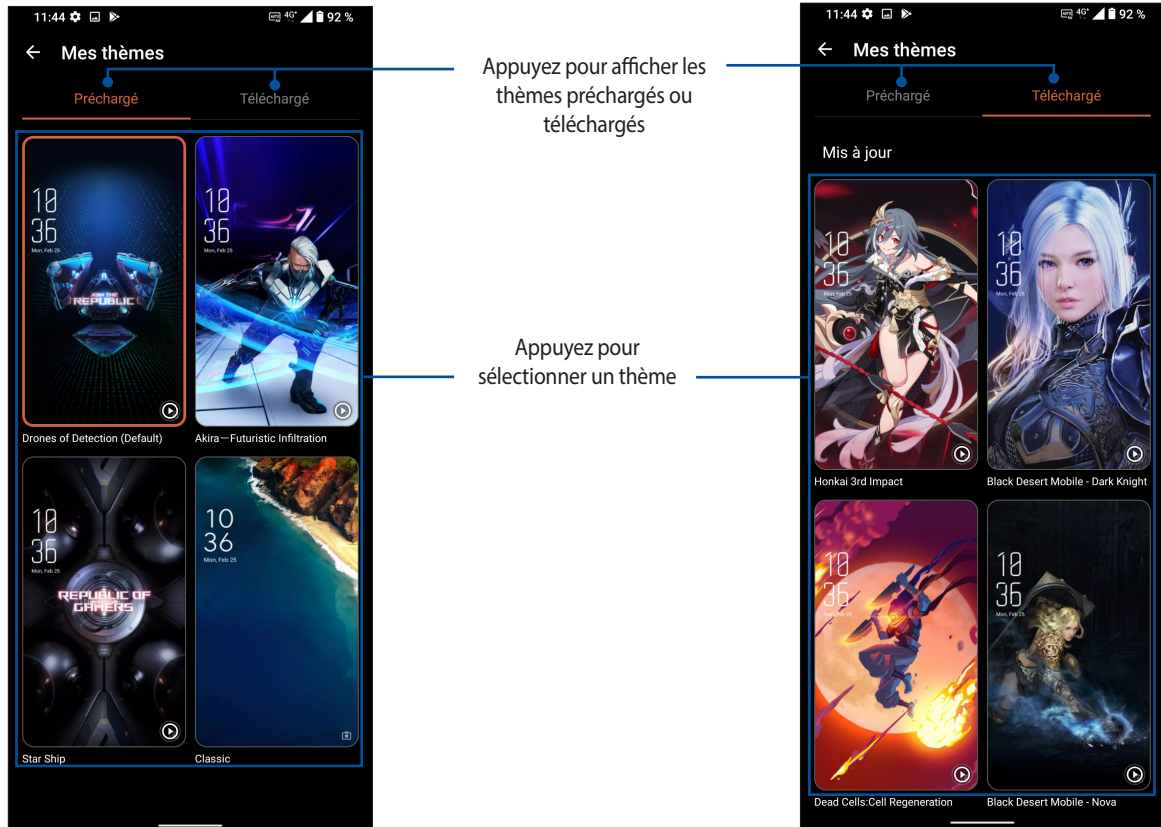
11:44 4G⁺ 92 %

← Mes thèmes

Préchargé Téléchargé

10
36
Mon, Feb 25

JOIN THE REPUBLIC

Drones of Detection (Default)

10
36
Mon, Feb 25

Akira—Futuristic Infiltration

10
36
Mon, Feb 25

REPUBLIC OF GAMERS

Star Ship

10
36
Mon, Feb 25

Classic

Appuyez pour afficher les thèmes préchargés ou téléchargés

Appuyez pour sélectionner un thème

11:44 4G⁺ 92 %

← Mes thèmes

Préchargé Téléchargé

Mis à jour

10
36
Mon, Feb 25

Honkai 3rd Impact

10
36
Mon, Feb 25

Black Desert Mobile - Dark Knight

10
36
Mon, Feb 25

Dead Cells:Cell Regeneration

10
36
Mon, Feb 25

Black Desert Mobile - Nova